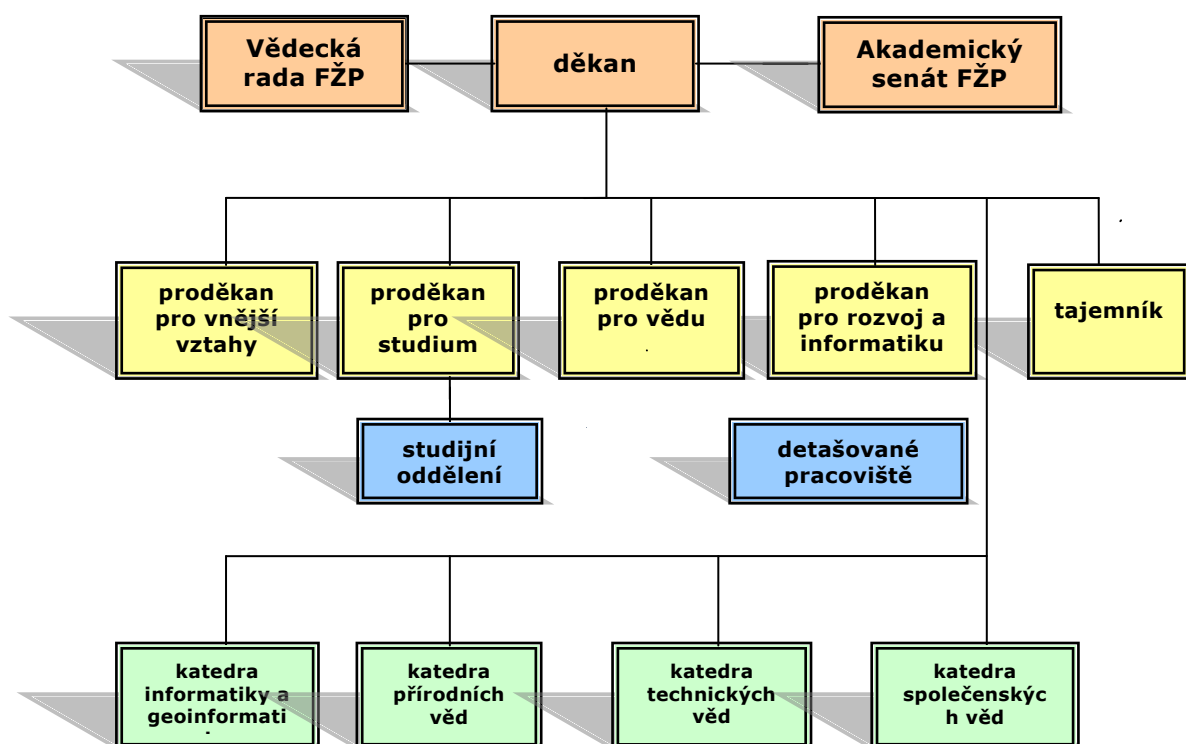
Vědecká rada FŽP

děkan

Akademický senát FŽP

proděkan pro vnější vztahy

proděkan pro studium

proděkan pro vědu

proděkan pro rozvoj a informatiku

tajemník

studijní oddělení

detašované pracoviště

katedra informatiky a geoinformati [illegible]

katedra přírodních věd

katedra technických věd

katedra společenských věd